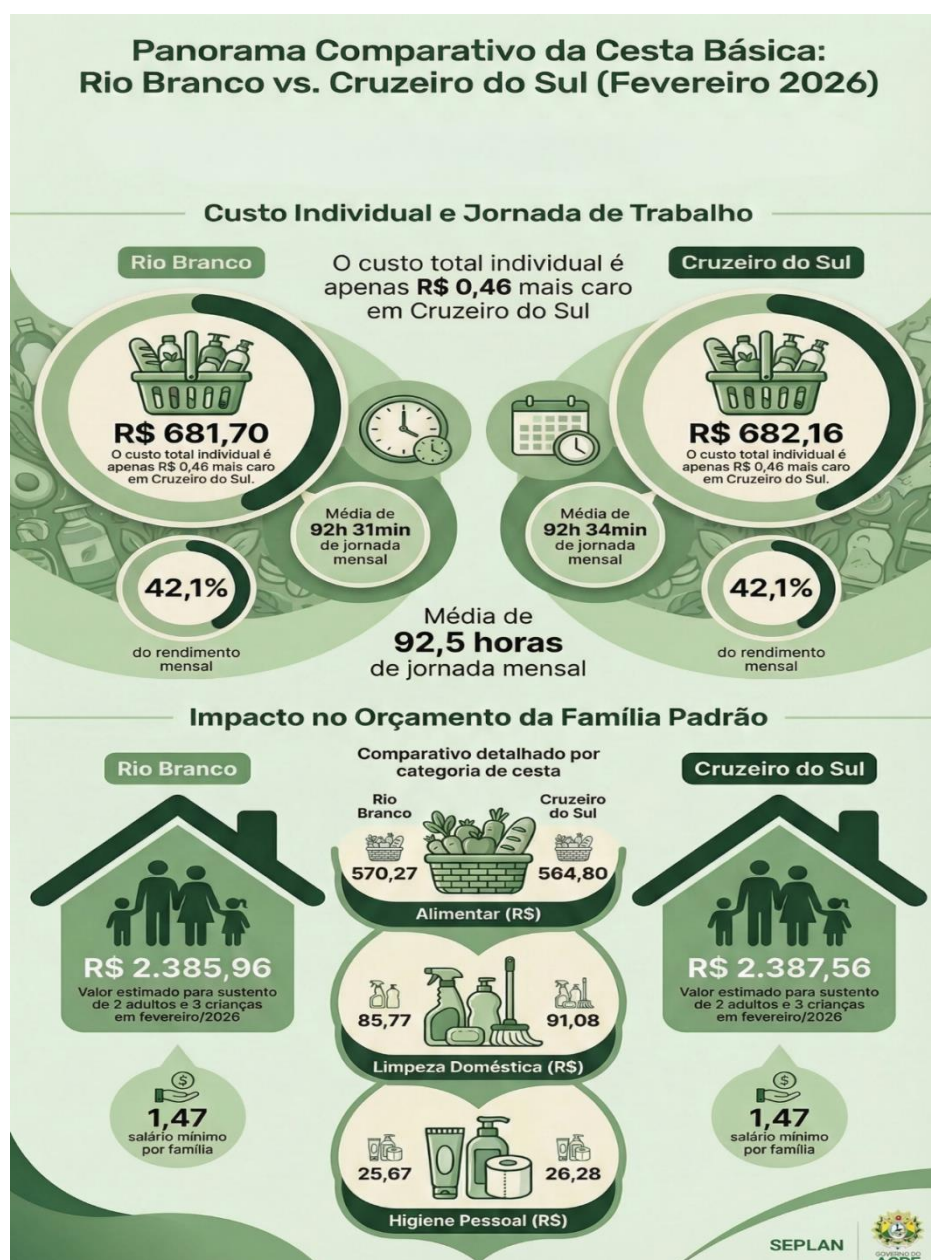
Panorama Comparativo da Cesta Básica: Rio Branco vs. Cruzeiro do Sul (Fevereiro 2026)

Custo Individual e Jornada de Trabalho

Rio Branco

O custo total individual é apenas **R$ 0,46** mais caro em Cruzeiro do Sul

Cruzeiro do Sul

R$ 681,70
O custo total individual é apenas R$ 0,46 mais caro em Cruzeiro do Sul.

Média de 92h 31min de jornada mensal

42,1%
do rendimento mensal

R$ 682,16
O custo total individual é apenas R$ 0,46 mais caro em Cruzeiro do Sul.

Média de 92h 34min de jornada mensal

42,1%
do rendimento mensal

Média de 92,5 horas de jornada mensal

Impacto no Orçamento da Família Padrão

Rio Branco

R$ 2.385,96
Valor estimado para sustento de 2 adultos e 3 crianças em fevereiro/2026

1,47
salário mínimo por família

Comparativo detalhado por categoria de cesta

Rio Branco
Cruzeiro do Sul

570,27
564,80
Alimentar (R$)

85,77
91,08
Limpeza Doméstica (R$)

25,67
26,28
Higiene Pessoal (R$)

Cruzeiro do Sul

R$ 2.387,56
Valor estimado para sustento de 2 adultos e 3 crianças em fevereiro/2026

1,47
salário mínimo por família

SEPLAN
GOVERNO DO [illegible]